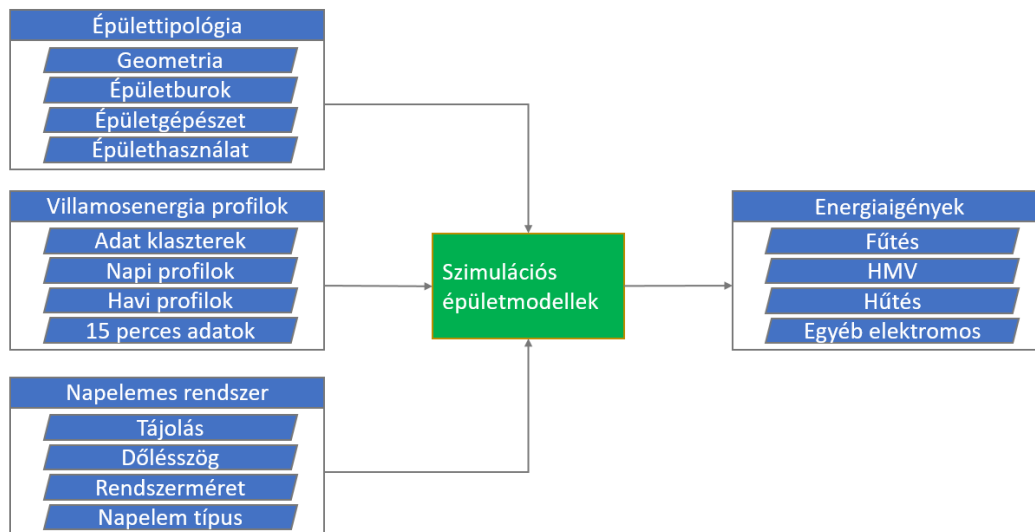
Épülettipológia
Geometria
Épületburok
Épületgépészet
Épülethasználat

Villamosenergia profilok
Adat klaszterek
Napi profilok
Havi profilok
15 perces adatok

Napelemes rendszer
Tájolás
Dőlésszög
Rendszerméret
Napelem típus

Szimulációs épületmodellek

Energiaigények
Fűtés
HMV
Hűtés
Egyéb elektromos